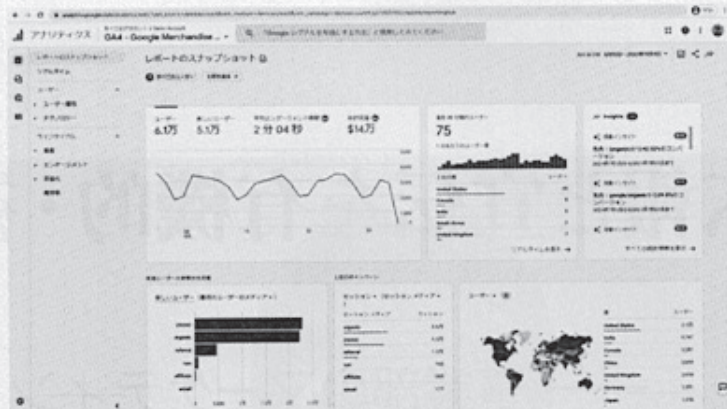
アナリティクス
GA4 - Google Merchandise ...
レポートのスナップショット
6.1万
5.1万
2 分 04 秒
$14万
75
United States
Canada
India
United Kingdom
新しいユーザー
direct
organic
referral
(none)
cpc
affiliate
Insights
United States
India
Canada
China
United Kingdom
Germany
Japan